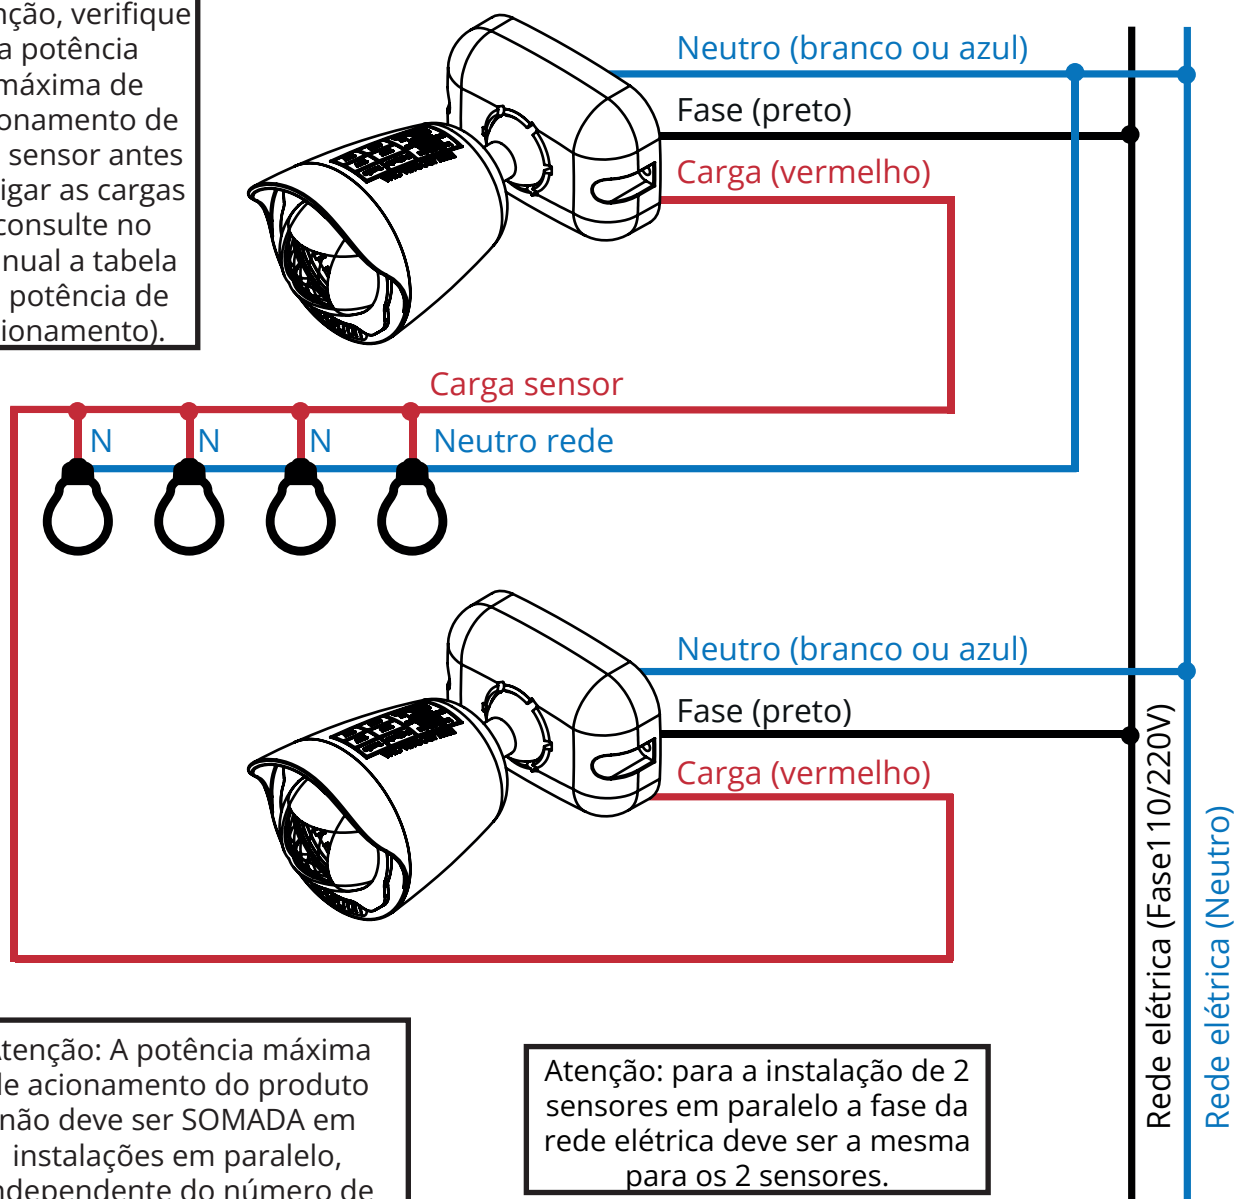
nção, verifique a potência máxima de onamento de sensor antes igar as cargas consulte no nual a tabela potência de ionamento).

Neutro (branco ou azul)

Fase (preto)

Carga (vermelho)

Carga sensor

N

N

N

Neutro rede

Neutro (branco ou azul)

Fase (preto)

Carga (vermelho)

Rede elétrica (Fase110/220V)

Rede elétrica (Neutro)

tenção: A potência máxima le acionamento do produto não deve ser SOMADA em instalações em paralelo, ndependente do número de

Atenção: para a instalação de 2 sensores em paralelo a fase da rede elétrica deve ser a mesma para os 2 sensores.